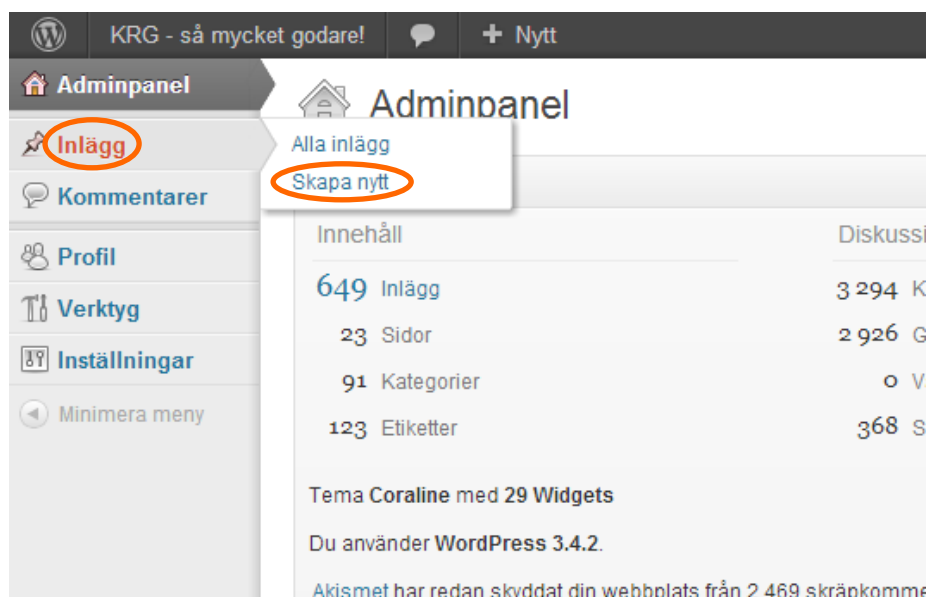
KRG - så mycket godare! + Nytt

Adminpanel

Inlägg

Kommentarer

Profil

Verktyg

Inställningar

Minimera meny

Alla inlägg

Skapa nytt

Adminpanel

Innehåll

649 Inlägg

23 Sidor

91 Kategorier

123 Etiketter

Diskussi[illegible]

3 294 K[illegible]

2 926 G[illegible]

0 V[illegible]

368 S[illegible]

Tema Coraline med 29 Widgets

Du använder WordPress 3.4.2.

Akismet har redan skyddat din webbplats från 2 469 skräpkomme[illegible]